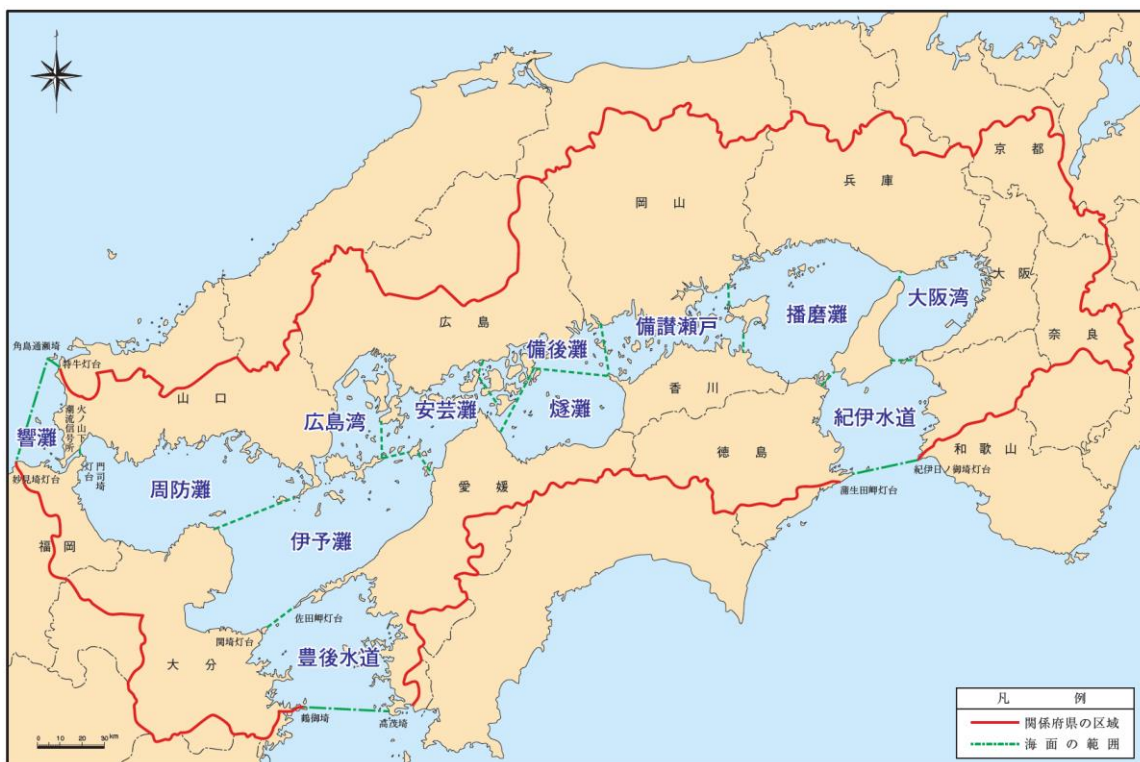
京都
兵庫
岡山
大阪
播磨灘
大阪湾
備讃瀬戸
広島
備後灘
奈良
角島通瀬埼
特牛灯台
山口
広島湾
安芸灘
燧灘
香川
紀伊水道
響灘
火ノ山下潮流信号所
門司埼灯台
徳島
和歌山
毛見埼灯台
周防灘
愛媛
紀伊日ノ御埼灯台
蒲生田岬灯台
伊予灘
福岡
佐田岬灯台
関埼灯台
豊後水道
大分
鶴御埼
高茂埼
0 10 20 30km
凡例
関係府県の区域
海面の範囲